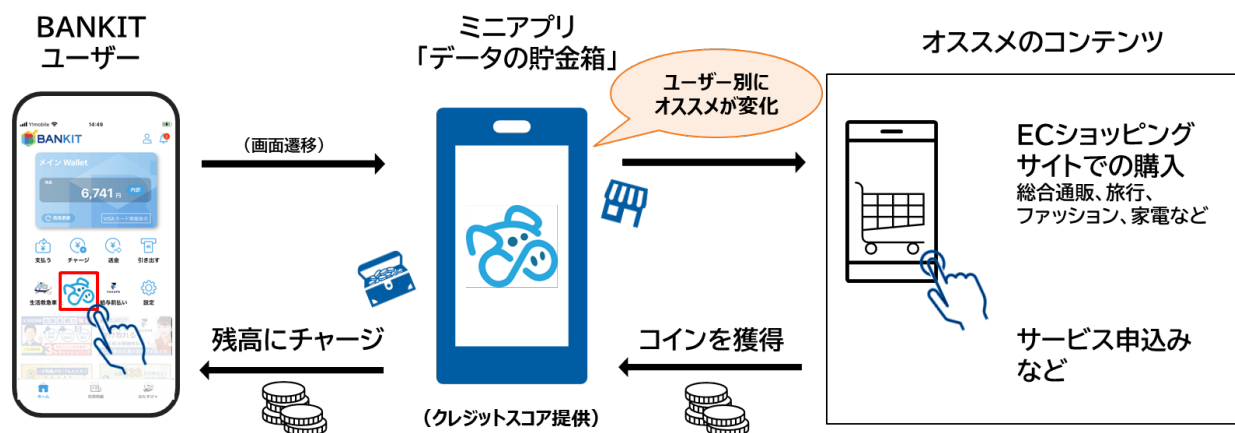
BANKIT
ユーザー

Y!mobile 14:49
BANKIT
メイン Wallet
6,741円
支払う
チャージ
送金
引き出す
生活救急車
給与前払い
設定
ホーム

（画面遷移）

ミニアプリ
「データの貯金箱」

ユーザー別に
オススメが変化

オススメのコンテンツ

ECショッピングサイトでの購入
総合通販、旅行、ファッション、家電など

サービス申込み
など

残高にチャージ

コインを獲得

（クレジットスコア提供）